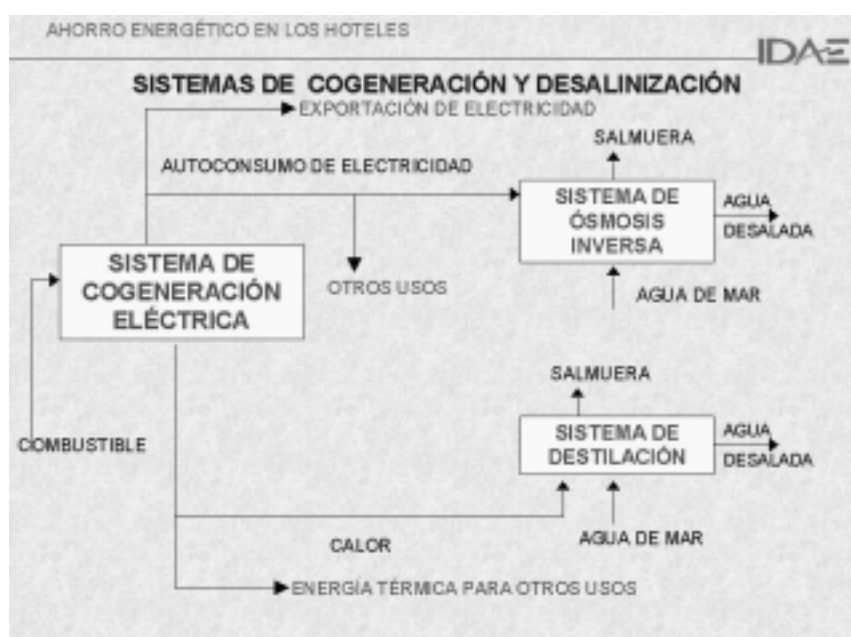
AHORRO ENERGÉTICO EN LOS HOTELES

IDAE

SISTEMAS DE COGENERACIÓN Y DESALINIZACIÓN

EXPORTACIÓN DE ELECTRICIDAD

AUTOCONSUMO DE ELECTRICIDAD

SALMUERA

SISTEMA DE ÓSMOSIS INVERSA

AGUA DESALADA

SISTEMA DE COGENERACIÓN ELÉCTRICA

OTROS USOS

AGUA DE MAR

SALMUERA

COMBUSTIBLE

SISTEMA DE DESTILACIÓN

AGUA DESALADA

AGUA DE MAR

CALOR

ENERGÍA TÉRMICA PARA OTROS USOS